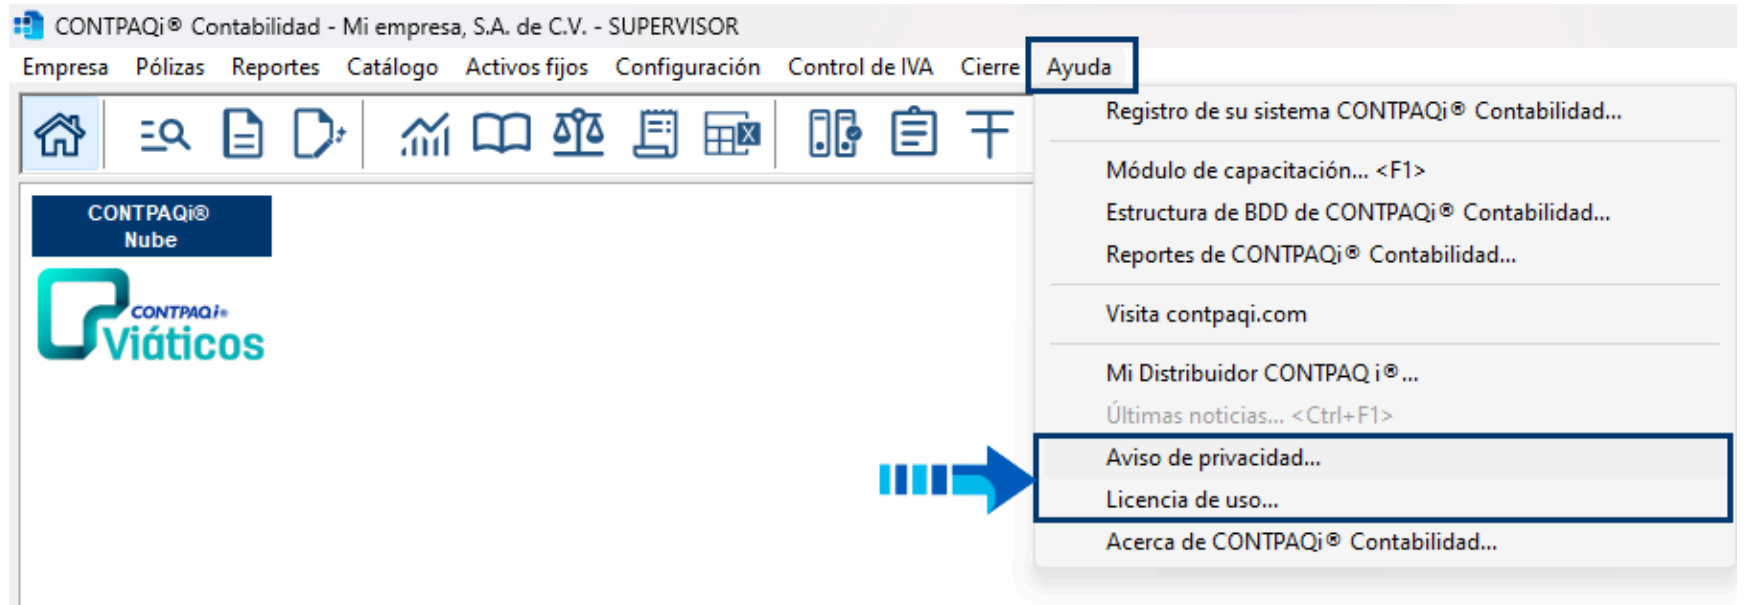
CONTPAQi® Contabilidad - Mi empresa, S.A. de C.V. - SUPERVISOR

Empresa Pólizas Reportes Catálogo Activos fijos Configuración Control de IVA Cierre Ayuda

CONTPAQi® Nube

CONTPAQi® Viáticos

Registro de su sistema CONTPAQi® Contabilidad...

Módulo de capacitación... <F1>
Estructura de BDD de CONTPAQi® Contabilidad...
Reportes de CONTPAQi® Contabilidad...

Visita contpaqi.com

Mi Distribuidor CONTPAQ i®...
Últimas noticias... <Ctrl+F1>
Aviso de privacidad...
Licencia de uso...
Acerca de CONTPAQi® Contabilidad...